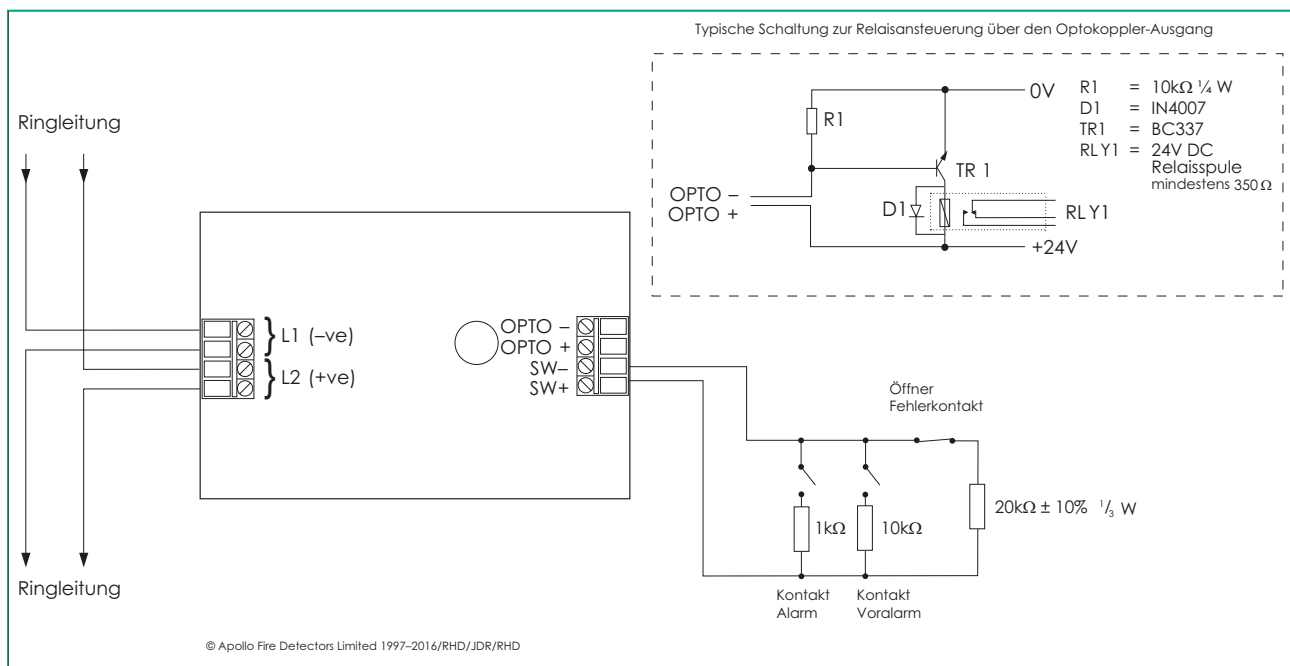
Typische Schaltung zur Relaisansteuerung über den Optokoppler-Ausgang

0V

R1 = 10kΩ ¼ W
D1 = IN4007
TR1 = BC337
RLY1 = 24V DC
Relaisspule
mindestens 350 Ω

R1

TR 1

OPTO –
OPTO +

D1

RLY1

+24V

Ringleitung

L1 (–ve)

L2 (+ve)

OPTO –
OPTO +
SW–
SW+

Öffner
Fehlerkontakt

1kΩ

10kΩ

20kΩ ± 10% $^1/_3$ W

Kontakt
Alarm

Kontakt
Voralarm

Ringleitung

© Apollo Fire Detectors Limited 1997–2016/RHD/JDR/RHD